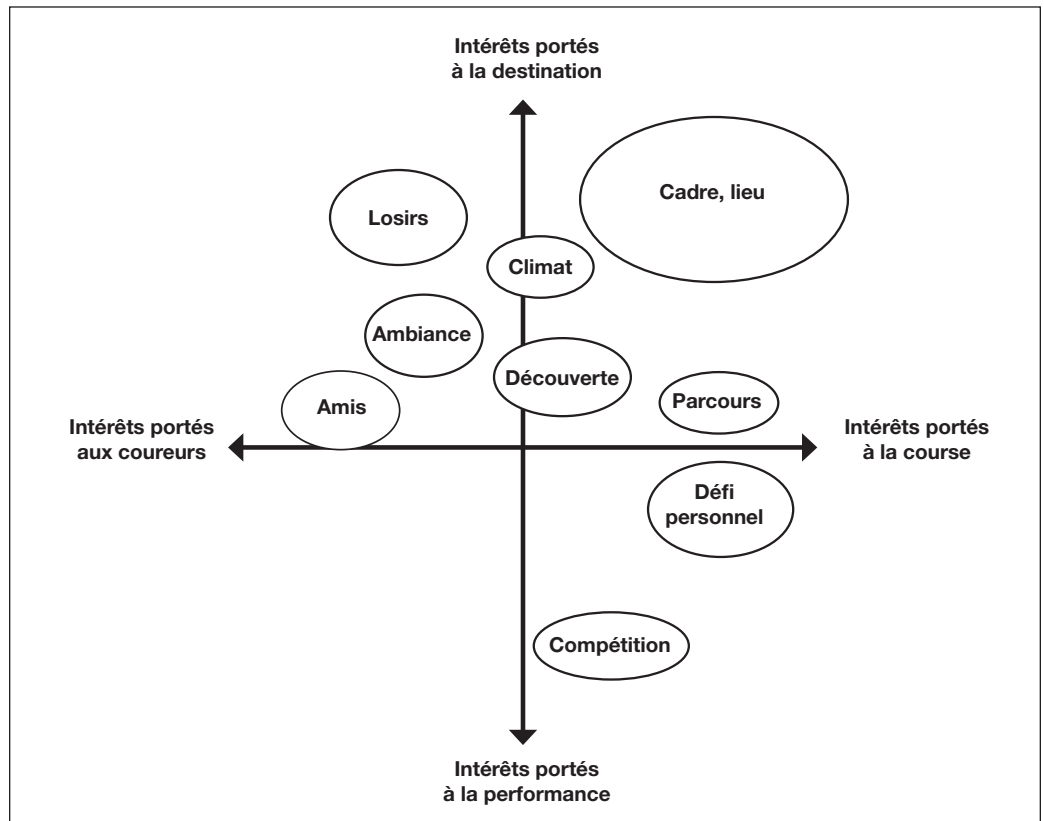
Intérêts portés à la destination

Cadre, lieu

Losirs

Climat

Ambiance

Découverte

Amis

Parcours

Intérêts portés aux coureurs

Intérêts portés à la course

Défi personnel

Compétition

Intérêts portés à la performance